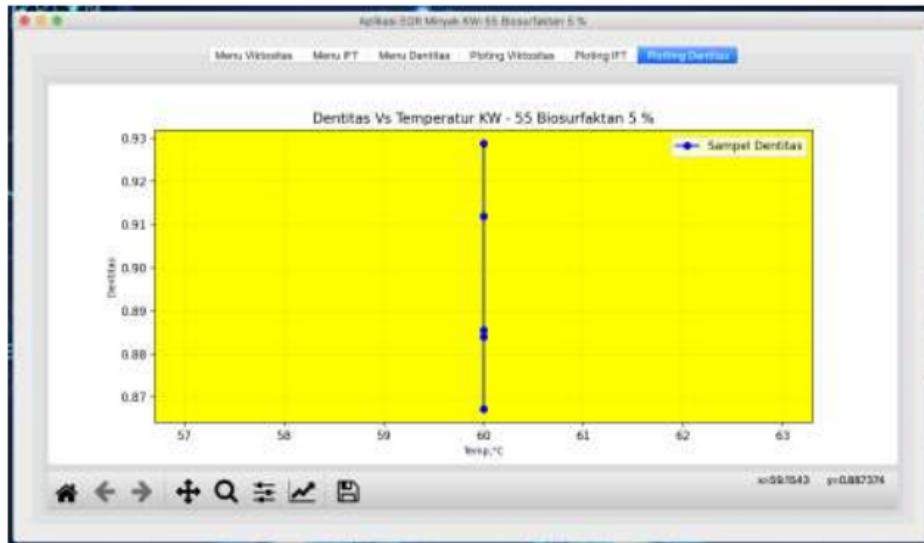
Aplikasi EOR Minyak KW-55 Biosurfaktan 5 %

Menu Viskositas | Menu IFT | Menu Dentitas | Ploting Viskositas | Ploting IFT | Ploting Dentitas

Dentitas Vs Temperatur KW - 55 Biosurfaktan 5 %

Sampel Dentitas

Dentitas

0.93
0.92
0.91
0.90
0.89
0.88
0.87

57 58 59 60 61 62 63

Temp,°C

x=59.1543 y=0.887374